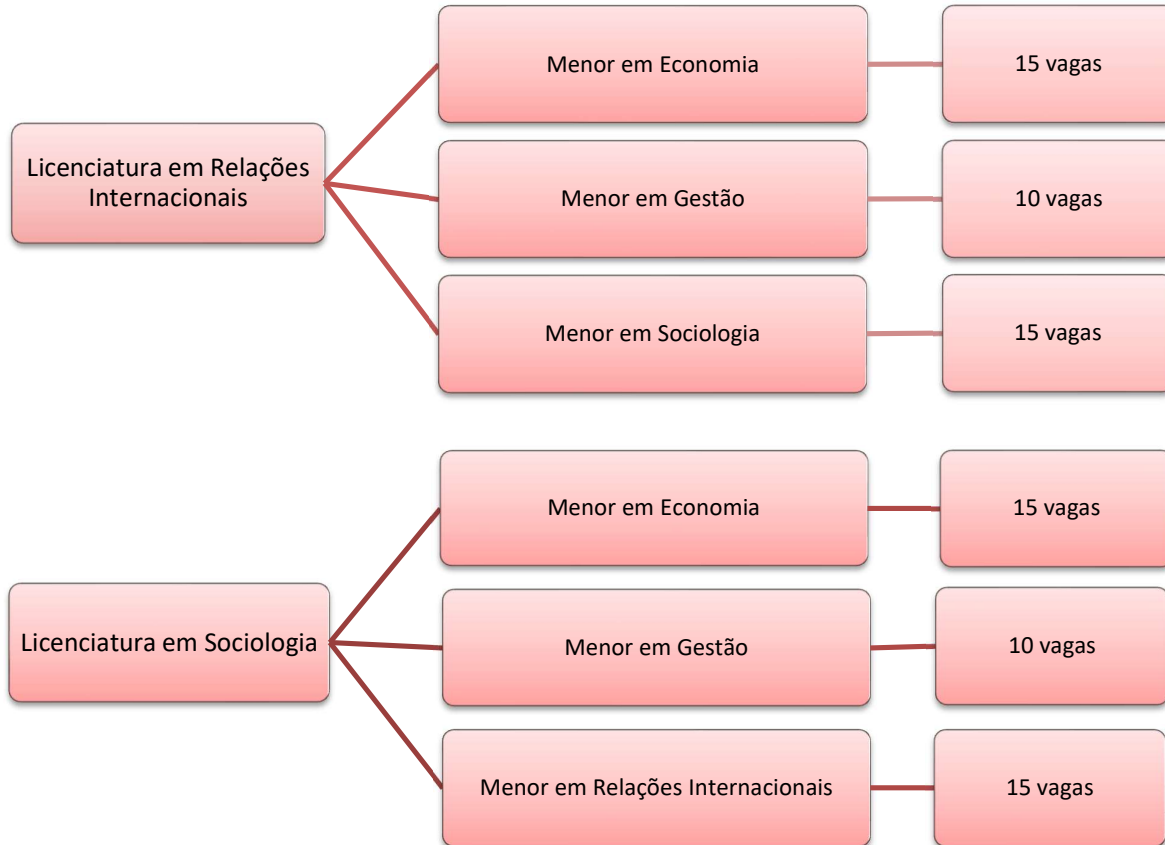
Licenciatura em Relações Internacionais

Menor em Economia

15 vagas

Menor em Gestão

10 vagas

Menor em Sociologia

15 vagas

Licenciatura em Sociologia

Menor em Economia

15 vagas

Menor em Gestão

10 vagas

Menor em Relações Internacionais

15 vagas